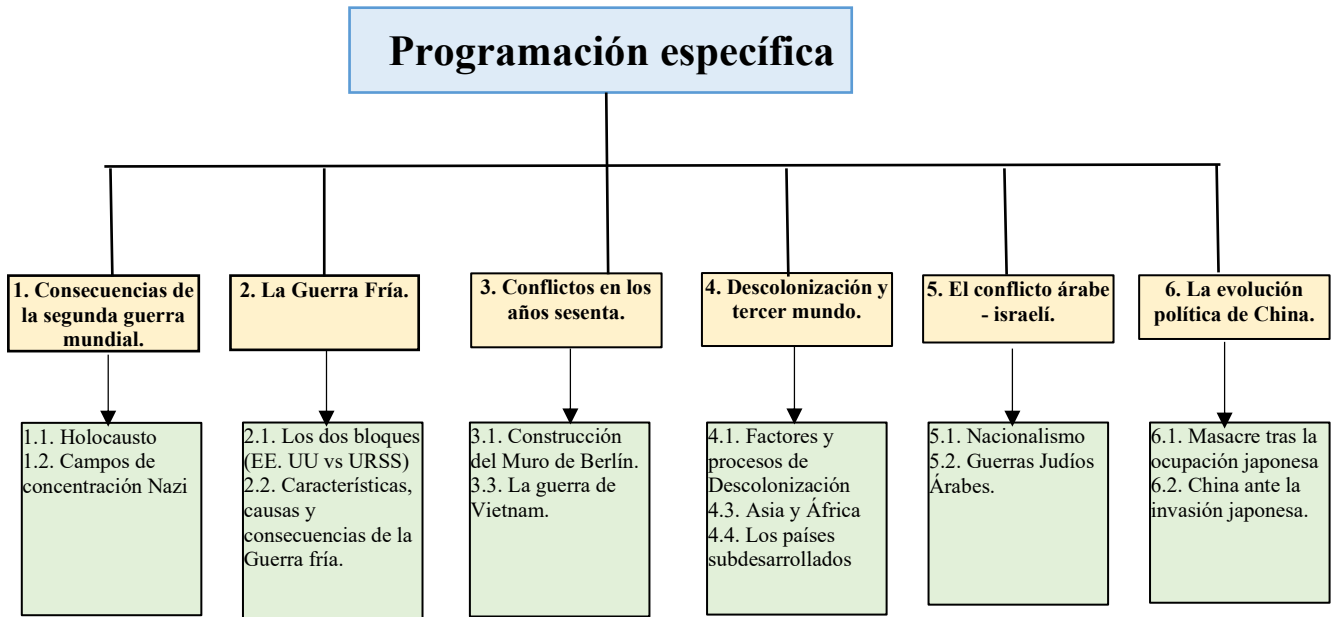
Programación específica

1. Consecuencias de la segunda guerra mundial.

1.1. Holocausto
1.2. Campos de concentración Nazi

2. La Guerra Fría.

2.1. Los dos bloques (EE. UU vs URSS)
2.2. Características, causas y consecuencias de la Guerra fría.

3. Conflictos en los años sesenta.

3.1. Construcción del Muro de Berlín.
3.3. La guerra de Vietnam.

4. Descolonización y tercer mundo.

4.1. Factores y procesos de Descolonización
4.3. Asia y África
4.4. Los países subdesarrollados

5. El conflicto árabe - israelí.

5.1. Nacionalismo
5.2. Guerras Judíos Árabes.

6. La evolución política de China.

6.1. Masacre tras la ocupación japonesa
6.2. China ante la invasión japonesa.